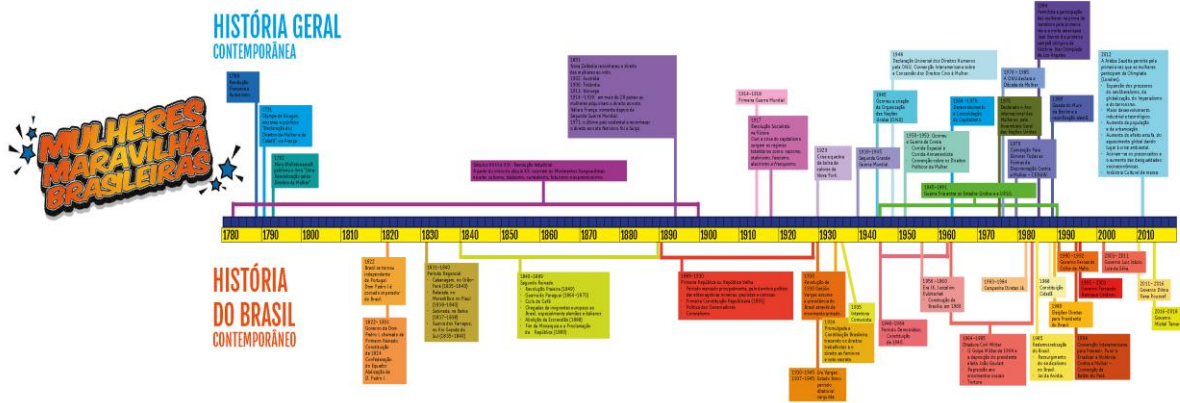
HISTÓRIA GERAL
CONTEMPORÂNEA

MULHERES MARAVILHA BRASILEIRAS

1789 Revolução Francesa e Iluminismo

1791 Olympe de Gouges escreve e publica "Declaração dos Direitos da Mulher e da Cidadã", na França

1792 Mary Wollstonecraft publica na Inglaterra "Uma Reivindicação pelos Direitos da Mulher"

Segunda Metade XIX - Revolução Industrial

1881 Ilha Zelândia reconhece o direito das mulheres ao voto

1914-1918 Primeira Guerra Mundial

1917 Revolução Socialista na Rússia

1929 Crise e quebra da bolsa de valores de Nova York

1939-1945 Segunda Guerra Mundial

1945 Ocorre a criação da Organização das Nações Unidas (ONU)

1948 Declaração Universal dos Direitos Humanos

1945-1991 Guerra Fria

1955-1975 Desenvolvimento e Consolidação do Capitalismo

1975 Declarado o Ano Internacional da Mulher

1979 Convenção Para Direitos Todos as Formas de Discriminação Contra as Mulheres

1989 Queda do Muro de Berlim

1975-1985 A ONU declara a Década da Mulher

2012

1780 1790 1800 1810 1820 1830 1840 1850 1860 1870 1880 1890 1900 1910 1920 1930 1940 1950 1960 1970 1980 1990 2000 2010

HISTÓRIA DO BRASIL
CONTEMPORÂNEO

1822 Brasil se torna independente de Portugal

1831-1840 Período Regencial

1840-1889 Segundo Reinado

1889-1930 Primeira República ou República Velha

1930 Revolução de 1930

1934

1935

1930-1945 Era Vargas

1946-1964 Período Democrático

1956-1960

1961-1964

1964-1985 Ditadura Civil Militar

1983-1984 Campanha Diretas Já

1985 Redemocratização do Brasil

1988 Constituição Cidadã

1989 Eleições Diretas para Presidente do Brasil

1994

1990-1992 Governo Fernando Collor de Mello

1995-2002 Governo Fernando Henrique Cardoso

2003-2011 Governo Luiz Inácio Lula da Silva

2011-2016 Governo Dilma Vana Rousseff

2016-2018 Governo Michel Temer